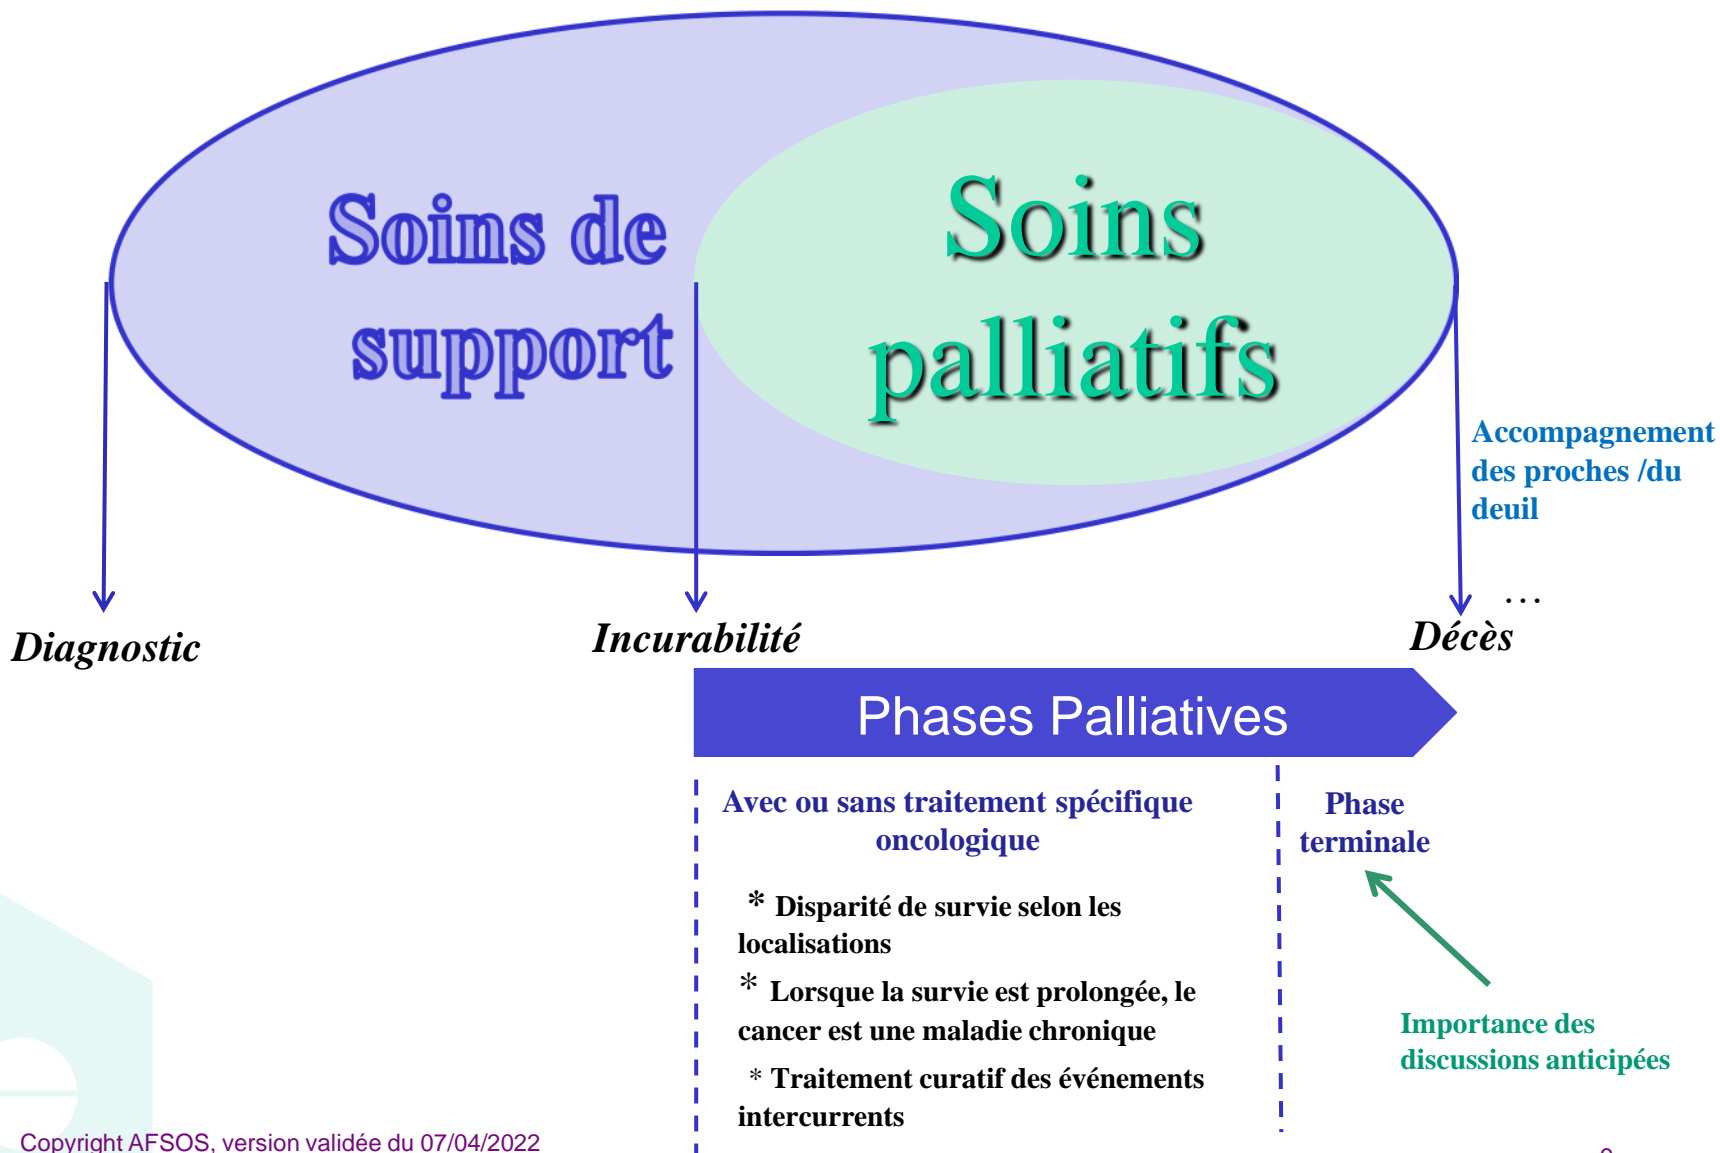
Soins de support

Soins palliatifs

Accompagnement des proches /du deuil

…

Diagnostic

Incurabilité

Décès

Phases Palliatives

Avec ou sans traitement spécifique oncologique

* Disparité de survie selon les localisations

* Lorsque la survie est prolongée, le cancer est une maladie chronique

* Traitement curatif des événements intercurrents

Phase terminale

Importance des discussions anticipées

Copyright AFSOS, version validée du 07/04/2022